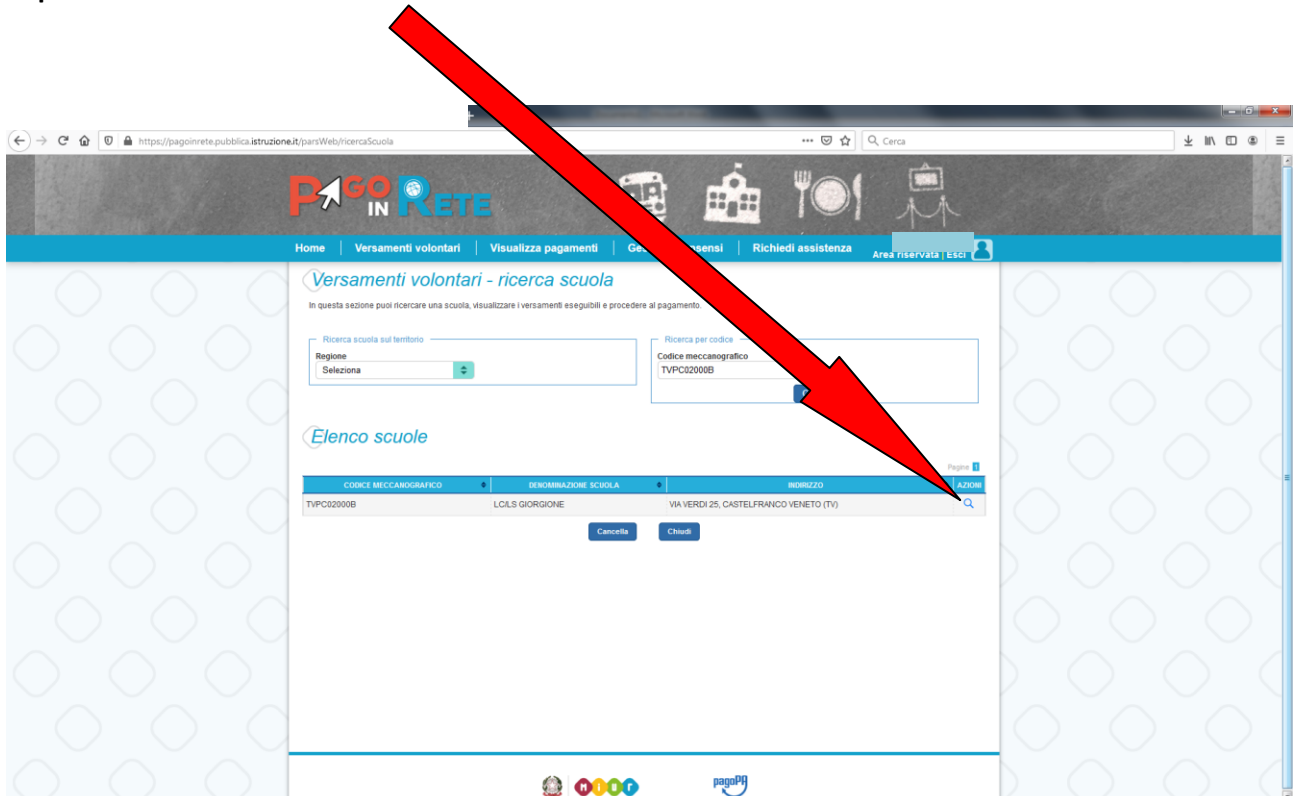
https://pagoinrete.pubblica.istruzione.it/parsWeb/ricercaScuola

Cerca

PAGO IN RETE

Home | Versamenti volontari | Visualizza pagamenti | Ge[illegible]nsensi | Richiedi assistenza | Area riservata | Esci

Versamenti volontari - ricerca scuola

In questa sezione puoi ricercare una scuola, visualizzare i versamenti eseguibili e procedere al pagamento.

Ricerca scuola sul territorio
Regione
Seleziona

Ricerca per codice
Codice meccanografico
TVPC02000B

Elenco scuole

Pagina 1

| CODICE MECCANOGRAFICO | DENOMINAZIONE SCUOLA | INDIRIZZO | AZIONI |
|---|---|---|---|
| TVPC02000B | LC/LS GIORGIONE | VIA VERDI 25, CASTELFRANCO VENETO (TV) | |

Cancella Chiudi

MIUR pagoPA